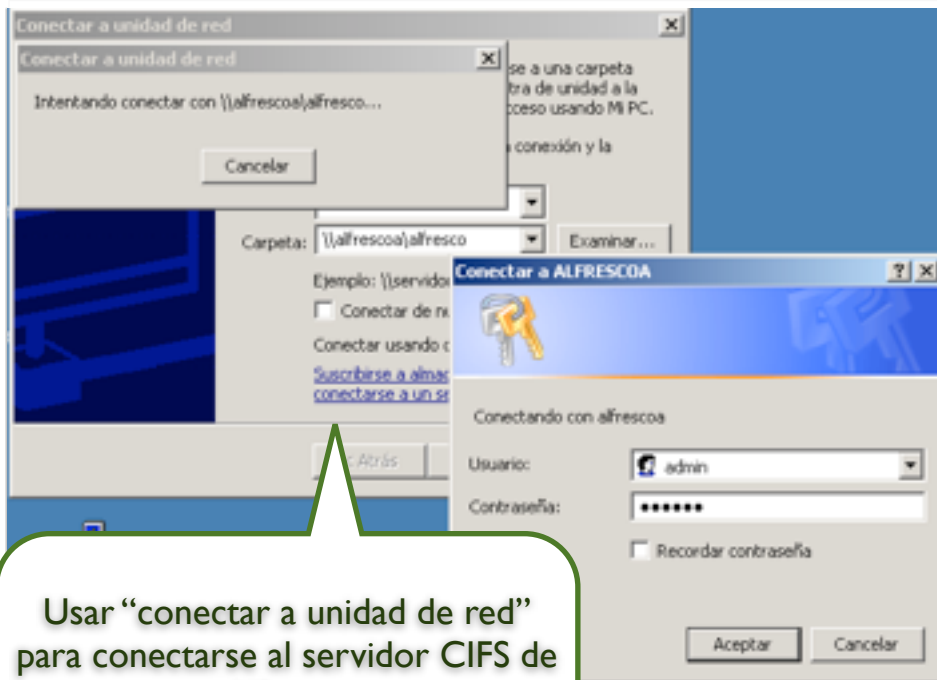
Conectar a unidad de red

Conectar a unidad de red

Intentando conectar con \\alfrescoa\alfresco...

Cancelar

se a una carpeta
tra de unidad a la
cceso usando Mi PC.

conexión y la

Carpeta: \\alfrescoa\alfresco

Examinar...

Ejemplo: \\servidor

Conectar de n

Conectar usando

Suscribirse a almac
conectarse a un s

< Atrás

Conectar a ALFRESCOA

Conectando con alfrescoa

Usuario: admin

Contraseña: ••••••

Recordar contraseña

Aceptar

Cancelar

Usar "conectar a unidad de red" para conectarse al servidor CIFS de